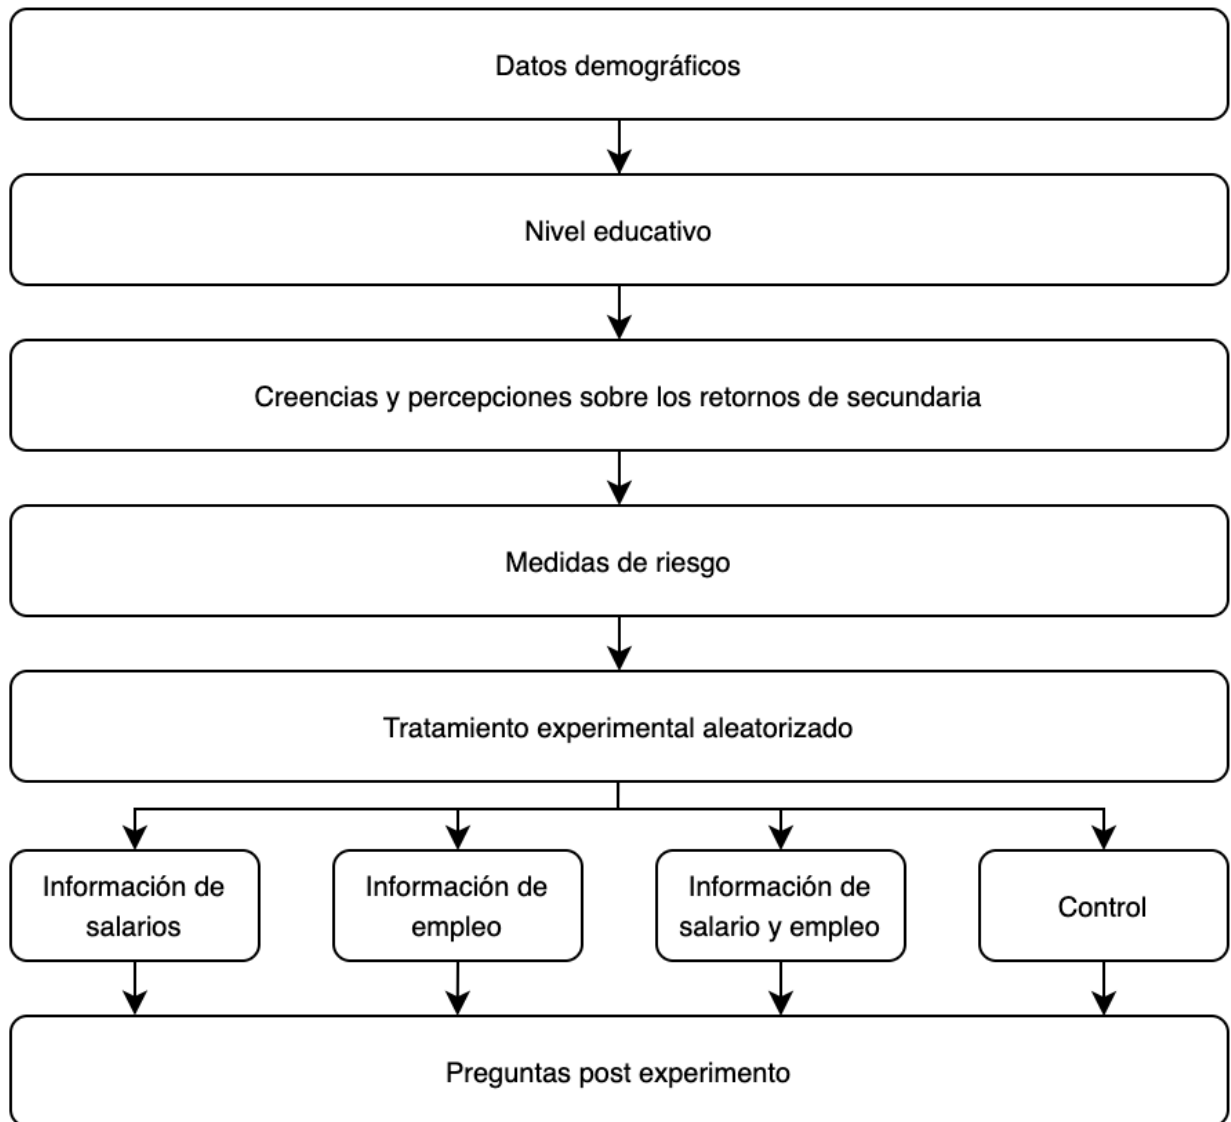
Datos demográficos

Nivel educativo

Creencias y percepciones sobre los retornos de secundaria

Medidas de riesgo

Tratamiento experimental aleatorizado

Información de salarios

Información de empleo

Información de salario y empleo

Control

Preguntas post experimento